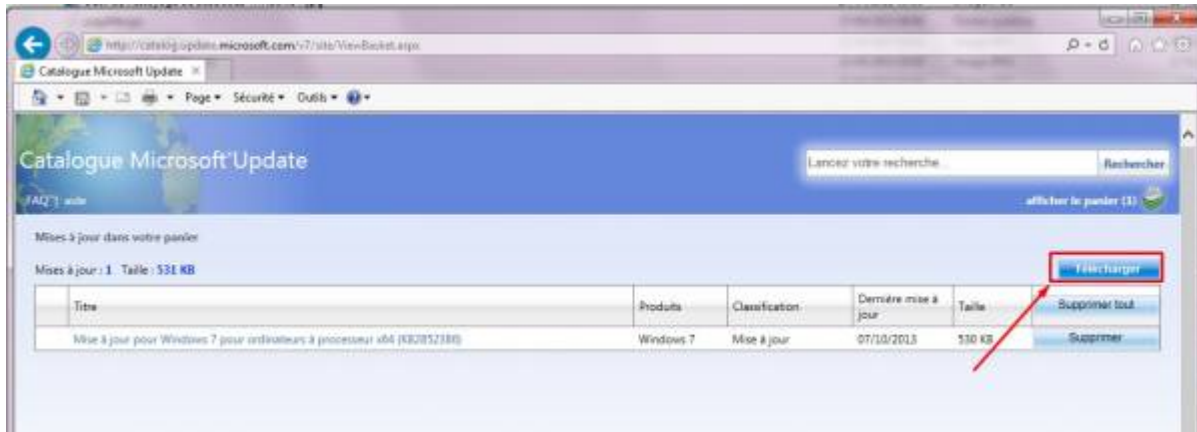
http://catalog.update.microsoft.com/v7/site/ViewBasket.aspx

Catalogue Microsoft Update

Page ▾ Sécurité ▾ Outils ▾

Catalogue Microsoft Update

Lancez votre recherche...

Rechercher

FAQ | aide

afficher le panier (1)

Mises à jour dans votre panier

Mises à jour : 1 Taille : 531 KB

Télécharger

| | Titre | Produits | Classification | Dernière mise à jour | Taille | Supprimer tout |
|---|---|---|---|---|---|---|
| | Mise à jour pour Windows 7 pour ordinateurs à processeur x64 (KB2852386) | Windows 7 | Mise à jour | 07/10/2013 | 530 KB | Supprimer |